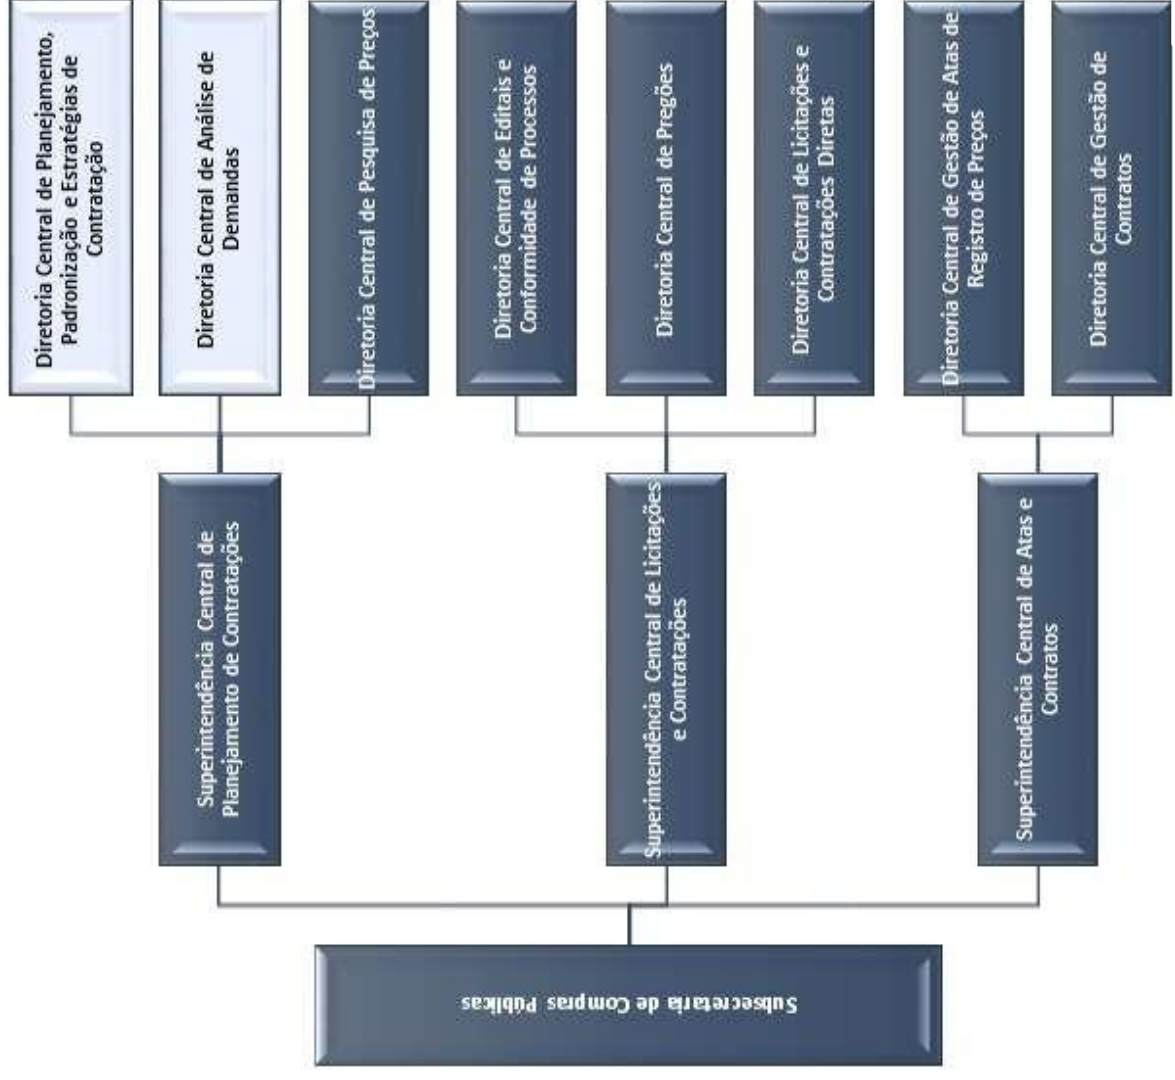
Subsecretaria de Compras Públicas

Superintendência Central de Planejamento de Contratações

Superintendência Central de Licitações e Contratações

Superintendência Central de Atas e Contratos

Diretoria Central de Planejamento, Padronização e Estratégias de Contratação

Diretoria Central de Análise de Demandas

Diretoria Central de Pesquisa de Preços

Diretoria Central de Editais e Conformidade de Processos

Diretoria Central de Pregões

Diretoria Central de Licitações e Contratações Diretas

Diretoria Central de Gestão de Atas de Registro de Preços

Diretoria Central de Gestão de Contratos